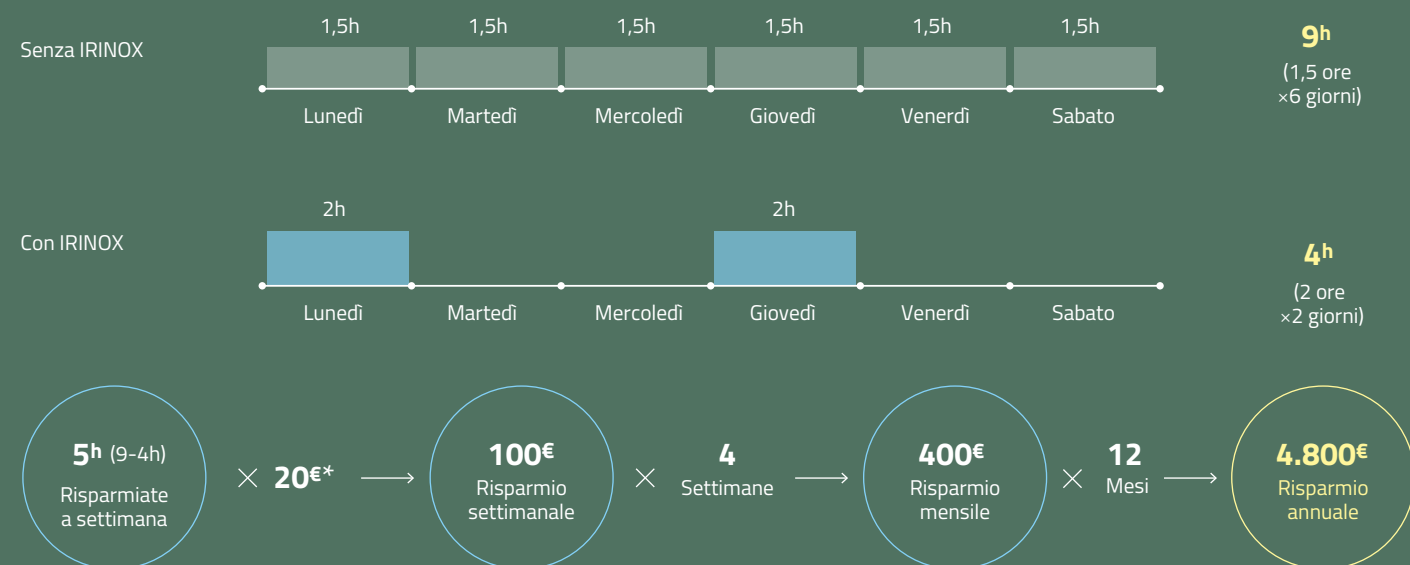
Senza IRINOX

| 1,5h | 1,5h | 1,5h | 1,5h | 1,5h | 1,5h |
|---|---|---|---|---|---|
| Lunedì | Martedì | Mercoledì | Giovedì | Venerdì | Sabato |

$9^h$
(1,5 ore ×6 giorni)

Con IRINOX

| 2h | | | 2h | | |
|---|---|---|---|---|---|
| Lunedì | Martedì | Mercoledì | Giovedì | Venerdì | Sabato |

$4^h$
(2 ore ×2 giorni)

$5^h$ (9-4h) Risparmiate a settimana × 20€* ⟶ 100€ Risparmio settimanale × 4 Settimane ⟶ 400€ Risparmio mensile × 12 Mesi ⟶ 4.800€ Risparmio annuale